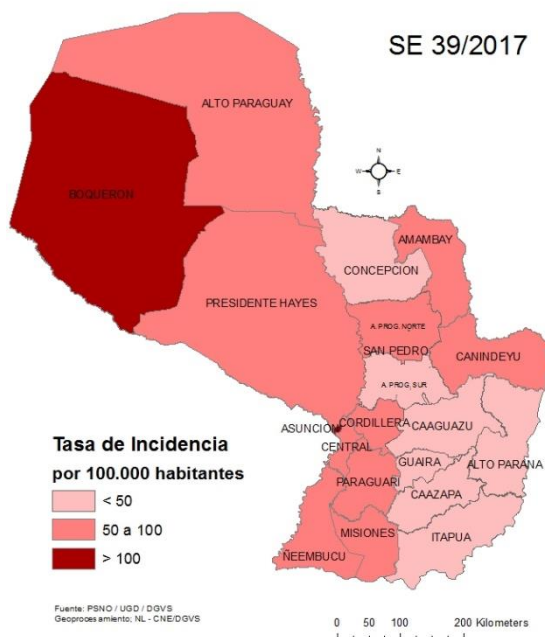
SE 39/2017

ALTO PARAGUAY

BOQUERON

N
W E
S

AMAMBAY

CONCEPCION

PRESIDENTE HAYES

A. PROG. NORTE

SAN PEDRO

CANINDEYU

A. PROG. SUR

ASUNCION

CORDILLERA

CAAGUAZU

CENTRAL

GUAIRA

ALTO PARANA

PARAGUARI

CAAZAPA

MISIONES

ITAPUA

NEEMBUCU

Tasa de Incidencia
por 100.000 habitantes

< 50

50 a 100

> 100

Fuente: PSNO / UGD / DGVS
Geoprocesamiento; NL - CNE/DGVS

0 50 100 200 Kilometers